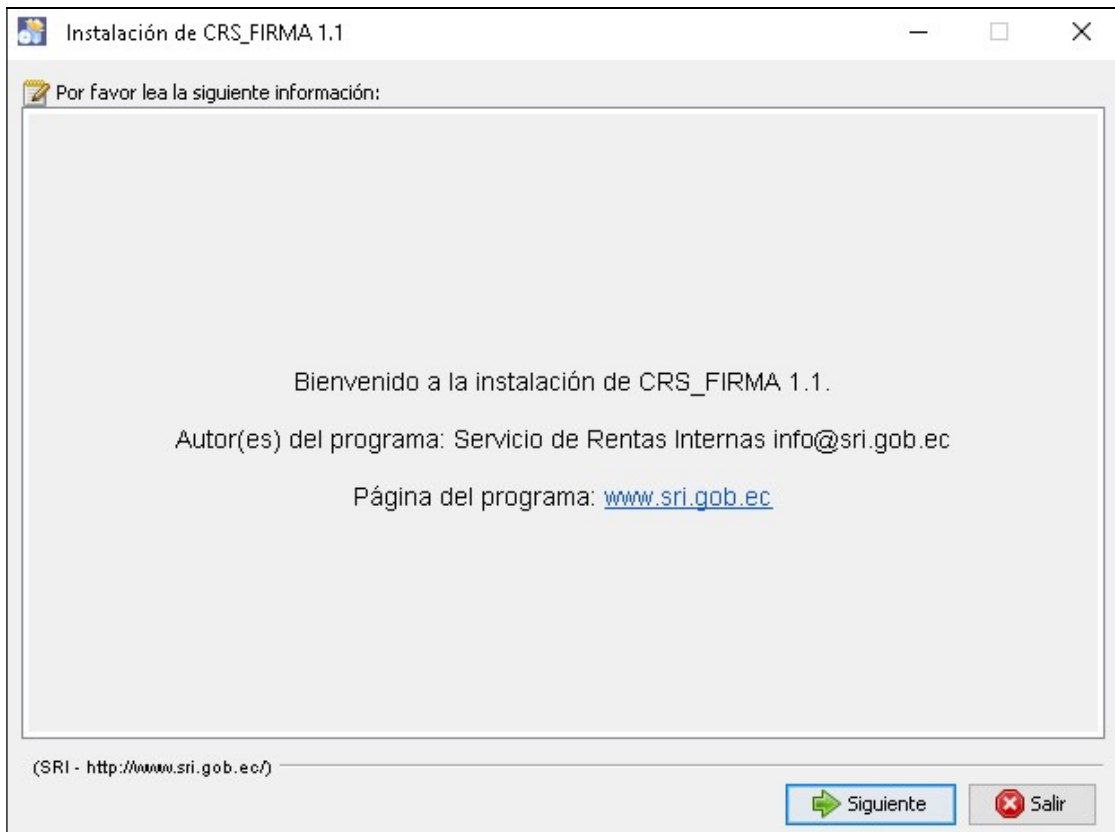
Instalación de CRS_FIRMA 1.1

Por favor lea la siguiente información:

Bienvenido a la instalación de CRS_FIRMA 1.1.

Autor(es) del programa: Servicio de Rentas Internas info@sri.gob.ec

Página del programa: www.sri.gob.ec

(SRI - http://www.sri.gob.ec/)

Siguiente

Salir